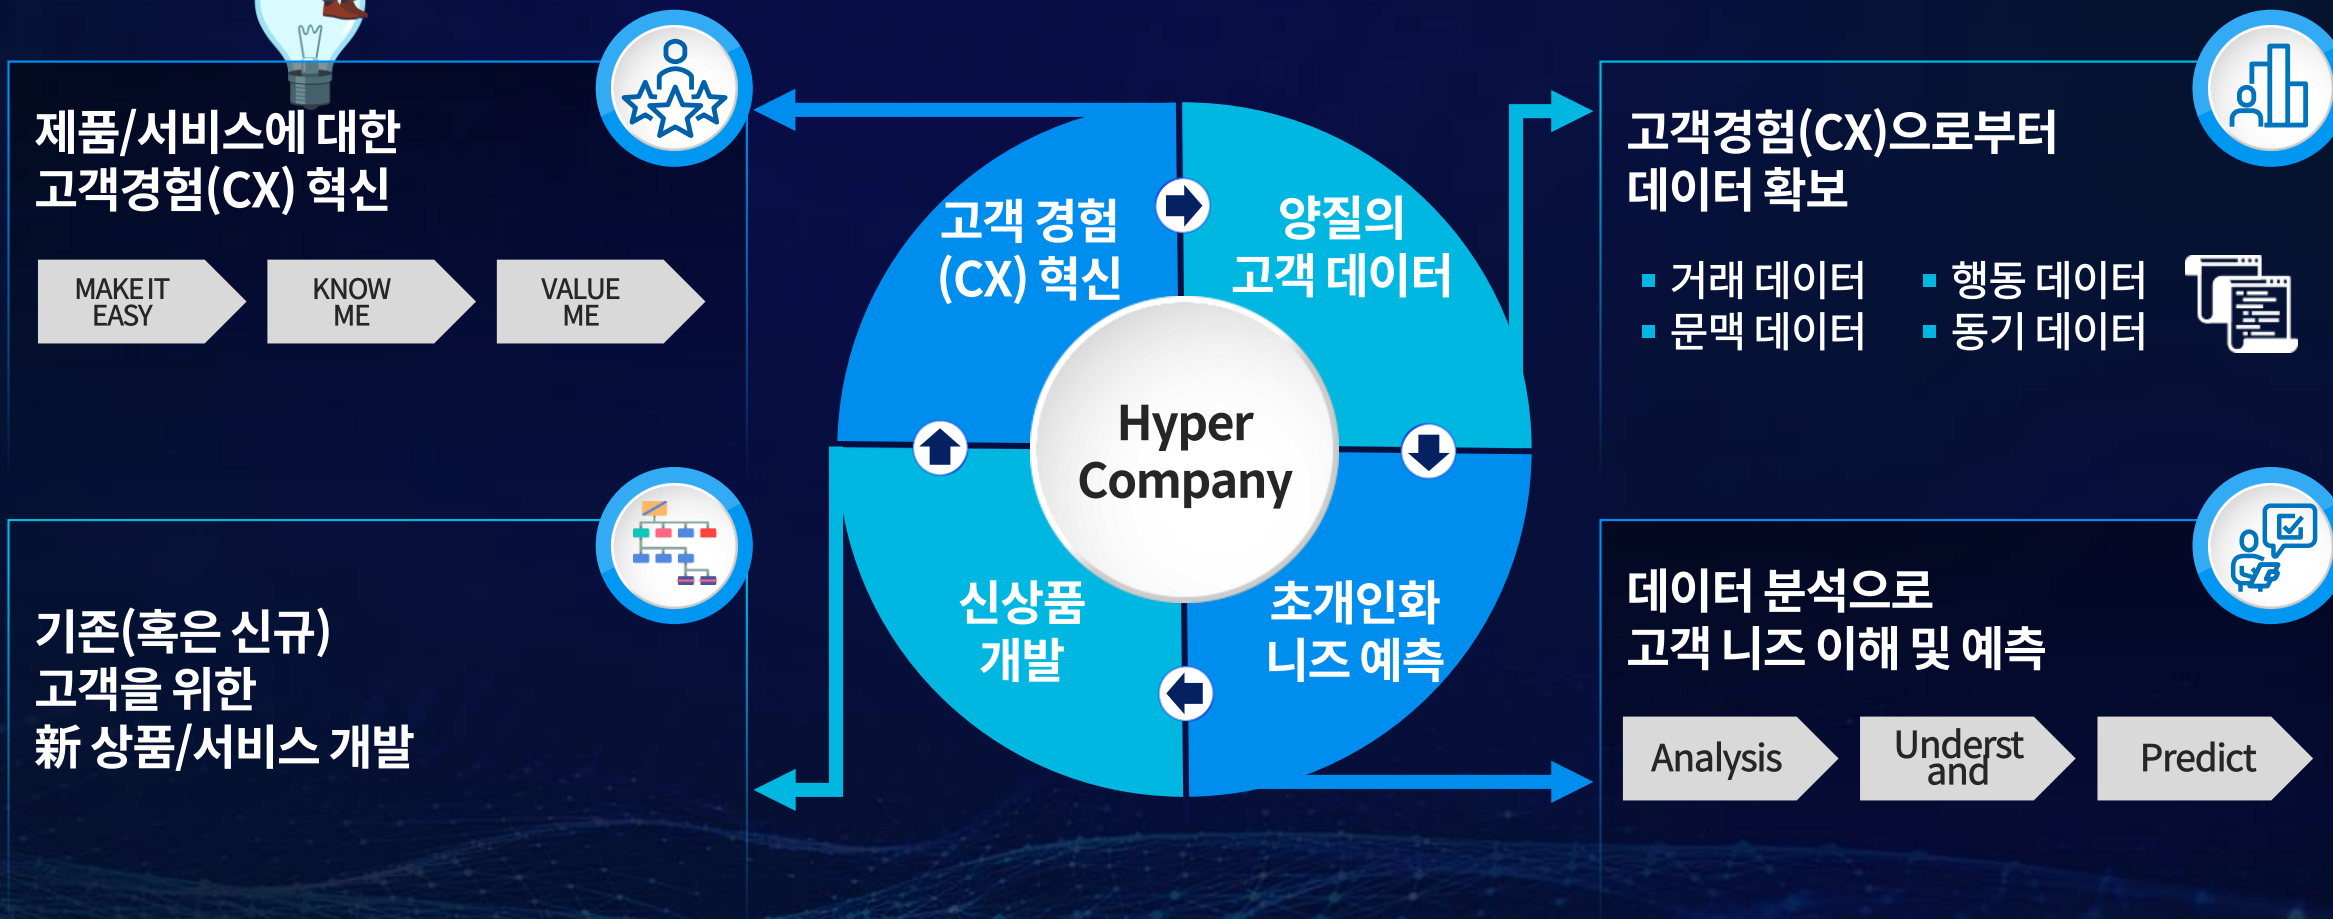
제품/서비스에 대한
고객경험(CX) 혁신

MAKE IT EASY

KNOW ME

VALUE ME

기존(혹은 신규)
고객을 위한
新 상품/서비스 개발

고객 경험
(CX) 혁신

양질의
고객 데이터

Hyper
Company

신상품
개발

초개인화
니즈 예측

고객경험(CX)으로부터
데이터 확보

▪ 거래 데이터
▪ 행동 데이터
▪ 문맥 데이터
▪ 동기 데이터

데이터 분석으로
고객 니즈 이해 및 예측

Analysis

Underst and

Predict